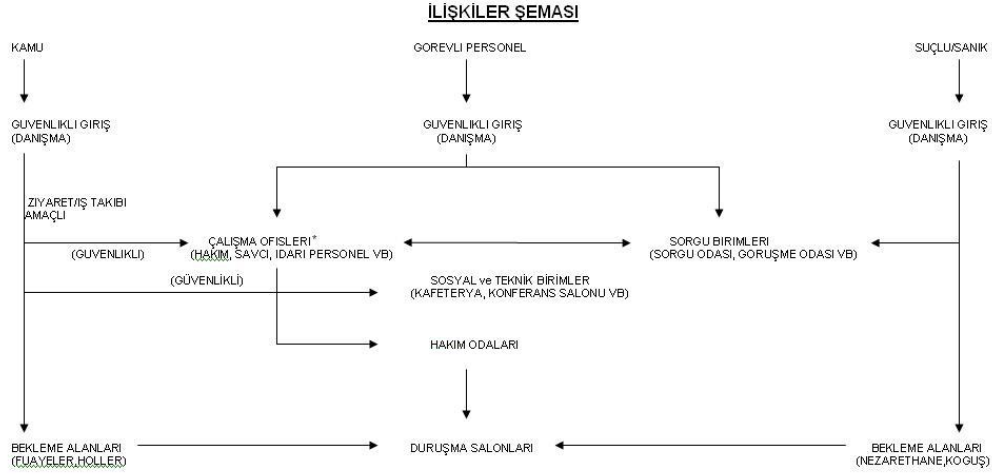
İLİŞKİLER ŞEMASI

KAMU

GOREVLI PERSONEL

SUÇLU/SANIK

GUVENLIKLI GIRIŞ (DANIŞMA)

GUVENLIKLI GIRIŞ (DANIŞMA)

GUVENLIKLI GIRIŞ (DANIŞMA)

ZIYARET/IŞ TAKIBI AMAÇLI

(GUVENLIKLI)

ÇALIŞMA OFISLERI* (HAKIM, SAVCI, IDARI PERSONEL VB)

SORGU BIRIMLERI (SORGU ODASI, GORUŞME ODASI VB)

(GÜVENLİKLİ)

SOSYAL ve TEKNİK BIRIMLER (KAFETERYA, KONFERANS SALONU VB)

HAKIM ODALARI

BEKLEME ALANLARI (FUAYELER,HOLLER)

DURUŞMA SALONLARI

BEKLEME ALANLARI (NEZARETHANE,KOGUŞ)